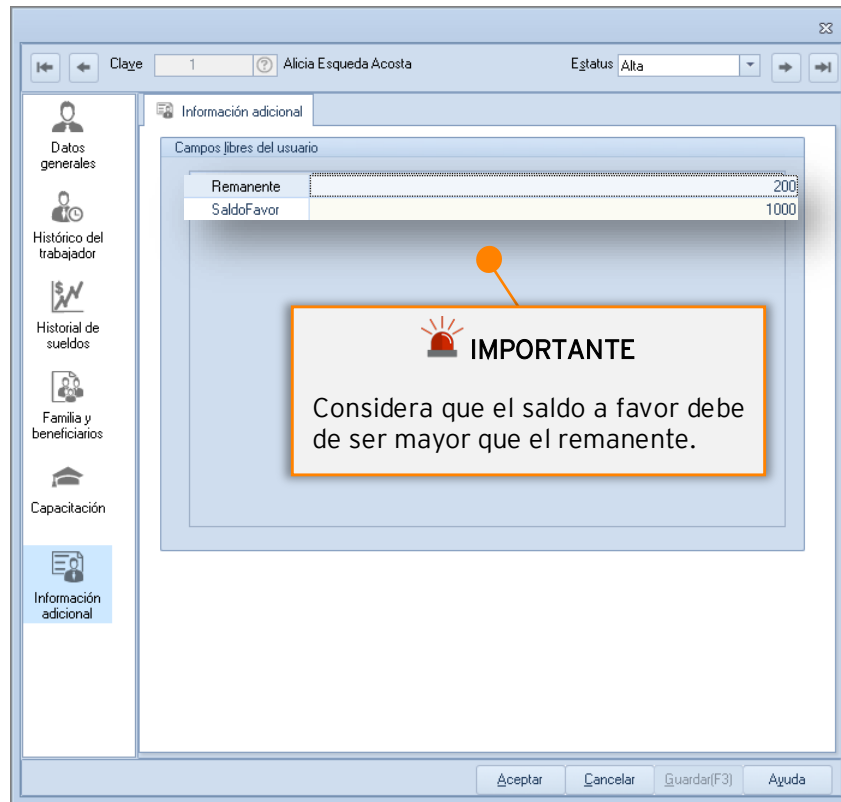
Clave 1 Alicia Esqueda Acosta

Estatus Alta

Datos generales

Histórico del trabajador

Historial de sueldos

Familia y beneficiarios

Capacitación

Información adicional

Información adicional

Campos libres del usuario

| Remanente | 200 |
|---|---|
| SaldoFavor | 1000 |

IMPORTANTE

Considera que el saldo a favor debe de ser mayor que el remanente.

Aceptar Cancelar Guardar(F3) Ayuda